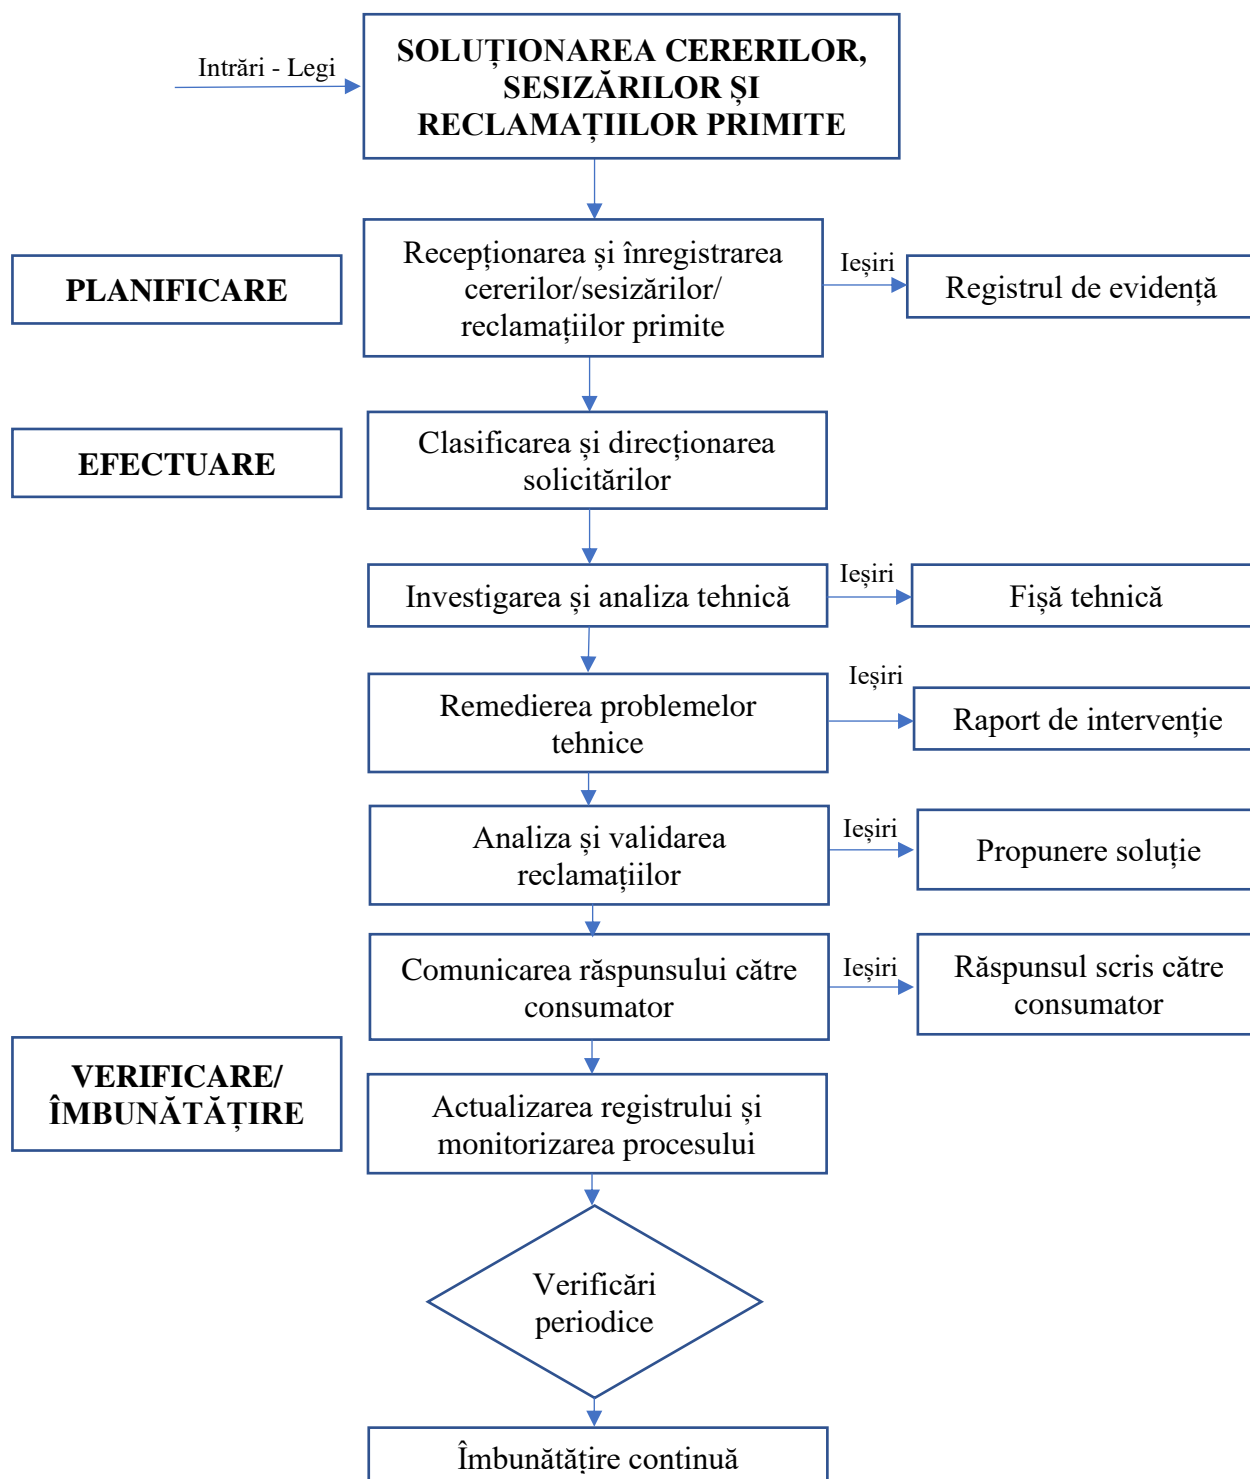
Intrări - Legi

SOLUȚIONAREA CERERILOR, SESIZĂRILOR ȘI RECLAMAȚIILOR PRIMITE

PLANIFICARE

Recepționarea și înregistrarea cererilor/sesizărilor/ reclamațiilor primite

Ieșiri

Registrul de evidență

EFECTUARE

Clasificarea și direcționarea solicitărilor

Investigarea și analiza tehnică

Ieșiri

Fișă tehnică

Remedierea problemelor tehnice

Ieșiri

Raport de intervenție

Analiza și validarea reclamațiilor

Ieșiri

Propunere soluție

Comunicarea răspunsului către consumator

Ieșiri

Răspunsul scris către consumator

VERIFICARE/ ÎMBUNĂTĂȚIRE

Actualizarea registrului și monitorizarea procesului

Verificări periodice

Îmbunătățire continuă